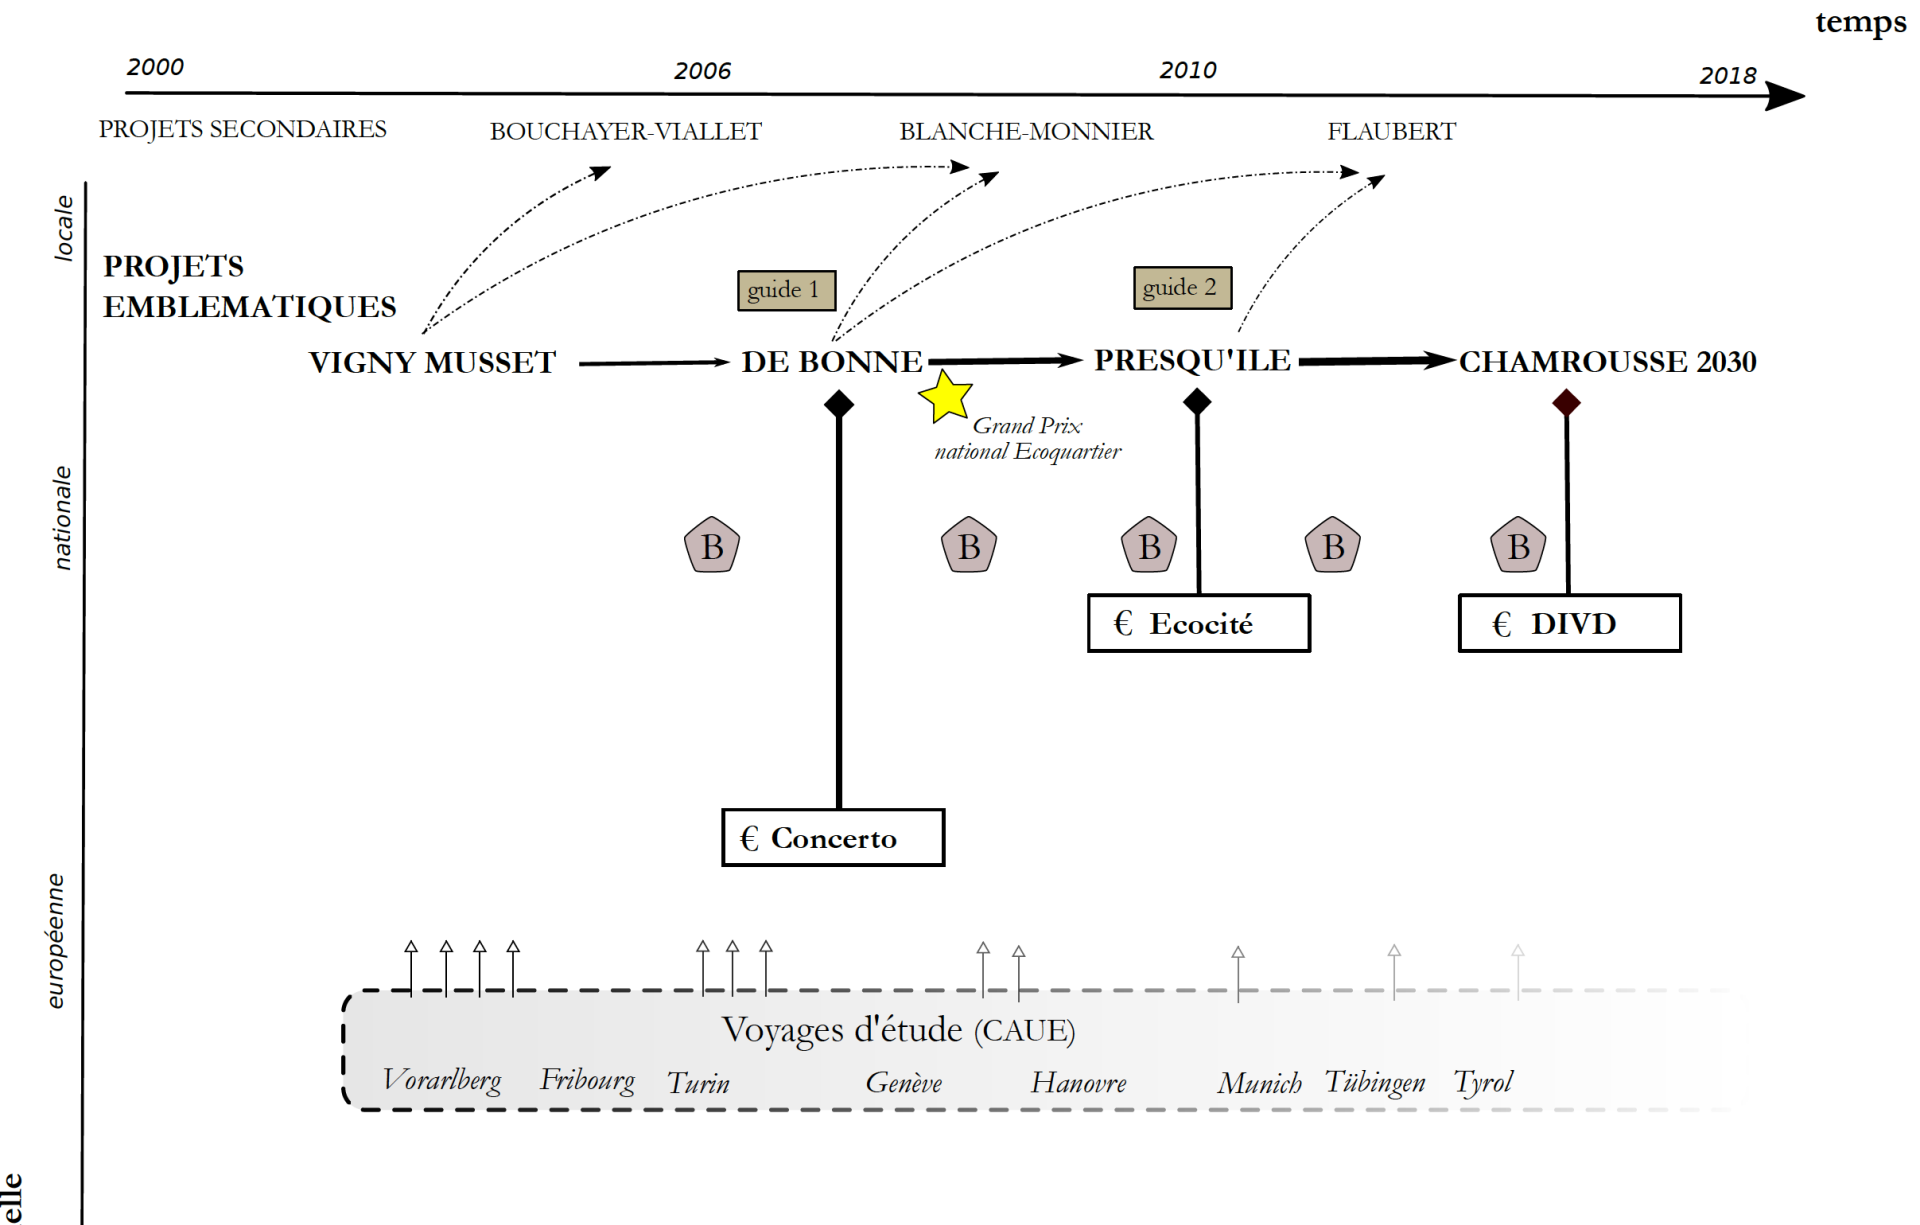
temps

2000 2006 2010 2018

PROJETS SECONDAIRES BOUCHAYER-VIALLET BLANCHE-MONNIER FLAUBERT

locale

PROJETS EMBLEMATIQUES

guide 1 guide 2

VIGNY MUSSET DE BONNE PRESQU'ILE CHAMROUSSE 2030

Grand Prix national Ecoquartier

nationale

B B B B B

€ Ecocité

€ DIVD

€ Concerto

européenne

Voyages d'étude (CAUE)

Vorarlberg Fribourg Turin Genève Hanovre Munich Tübingen Tyrol

elle